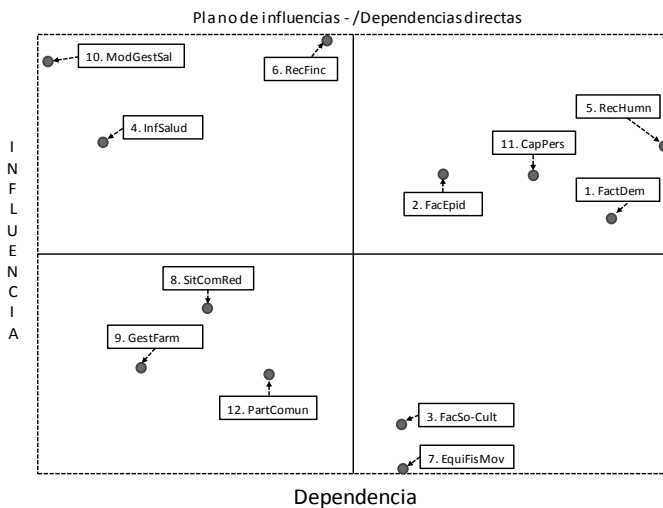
Plano de influencias - /Dependencias directas

10. ModGestSal

6. RecFinc

4. InfSalud

5. RecHumn

11. CapPers

2. FacEpid

1. FactDem

I N F L U E N C I A

8. SitComRed

9. GestFarm

12. PartComun

3. FacSo-Cult

7. EquiFisMov

Dependencia